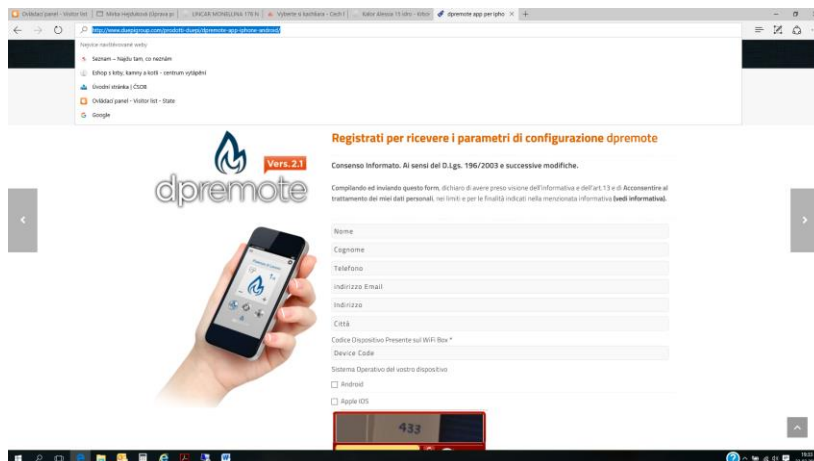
Ovládací panel - Visitor list | Mirka Hejduková (Úprava p | UNCAR MONELLINA 178 N | Vyberte si kachlára - Cech | Italor Alessa 11 siro - Krbo | dpremote app per iphо ×

http://www.duepigroup.com/prodotti-duepi/dpremote-app-iphone-android/

Nejvíce navštěvované weby

Seznam – Najdu tam, co neznám

Eshop s krby, kamny a kotli - centrum vytápění

Úvodní stránka | ČSOB

Ovládací panel - Visitor list - State

Google

Vers. 2.1

dpremote

Registrati per ricevere i parametri di configurazione dpremote

Consenso Informato. Ai sensi del D.Lgs. 196/2003 e successive modifiche.

Compilando ed inviando questo form, dichiaro di avere preso visione dell'informativa e dell'art.13 e di Acconsentire al trattamento dei miei dati personali, nei limiti e per le finalità indicati nella menzionata informativa (vedi informativa).

Nome

Cognome

Telefono

indirizzo Email

Indirizzo

Città

Codice Dispositivo Presente sul WiFi Box *

Device Code

Sistema Operativo del vostro dispositivo

Android

Apple IOS

433